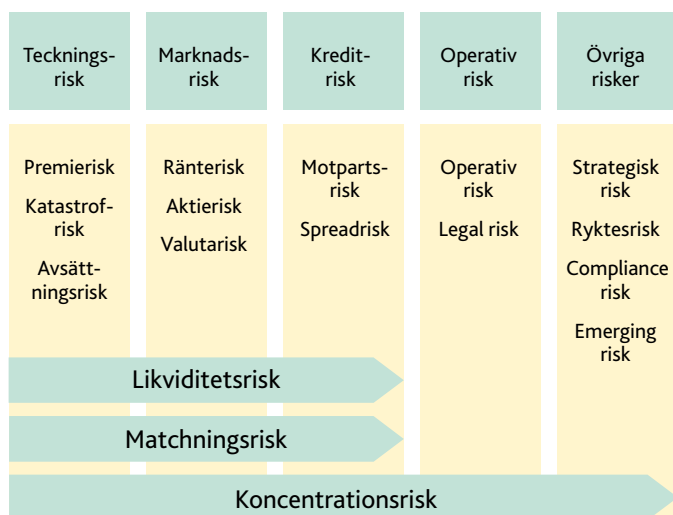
| Teckningsrisk | Marknadsrisk | Kreditrisk | Operativ risk | Övriga risker |
|---|---|---|---|---|
| Premierisk<br>Katastrofrisk<br>Avsättningsrisk | Ränterisk<br>Aktierisk<br>Valutarisk | Motpartsrisk<br>Spreadrisk | Operativ risk<br>Legal risk | Strategisk risk<br>Ryktesrisk<br>Compliance risk<br>Emerging risk |

Likviditetsrisk

Matchningsrisk

Koncentrationsrisk